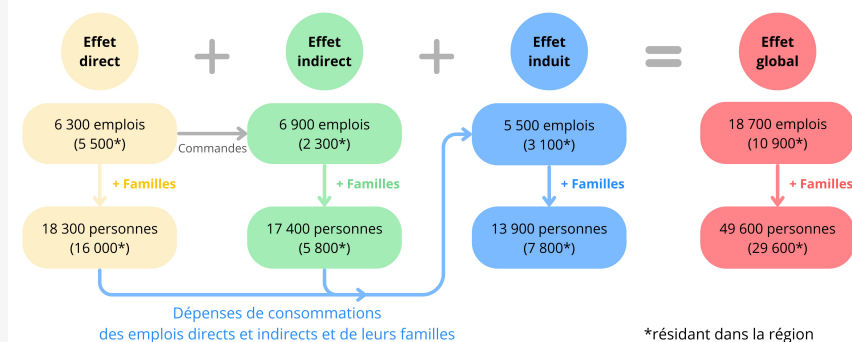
Effet direct

Effet indirect

Effet induit

Effet global

6 300 emplois
(5 500*)

Commandes

6 900 emplois
(2 300*)

5 500 emplois
(3 100*)

18 700 emplois
(10 900*)

+ Familles

+ Familles

+ Familles

+ Familles

18 300 personnes
(16 000*)

17 400 personnes
(5 800*)

13 900 personnes
(7 800*)

49 600 personnes
(29 600*)

Dépenses de consommations des emplois directs et indirects et de leurs familles

*résidant dans la région